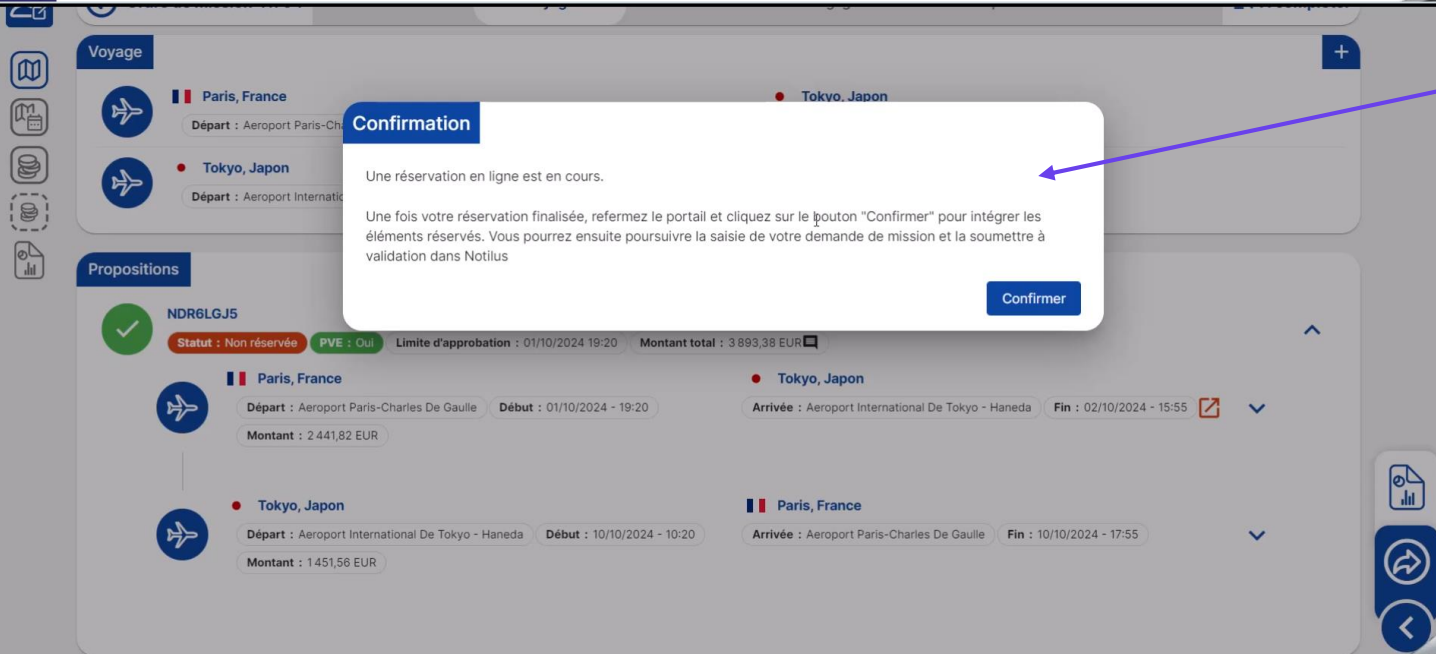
Voyage

+

Paris, France

Départ : Aeroport Paris-Ch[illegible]

Tokyo, Japon

Tokyo, Japon

Départ : Aeroport Internati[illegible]

Confirmation

Une réservation en ligne est en cours.

Une fois votre réservation finalisée, refermez le portail et cliquez sur le bouton "Confirmer" pour intégrer les éléments réservés. Vous pourrez ensuite poursuivre la saisie de votre demande de mission et la soumettre à validation dans Notilus

Confirmer

Propositions

NDR6LGJ5

Statut : Non réservée | PVE : Oui | Limite d'approbation : 01/10/2024 19:20 | Montant total : 3 893,38 EUR

Paris, France

Départ : Aeroport Paris-Charles De Gaulle | Début : 01/10/2024 - 19:20

Montant : 2 441,82 EUR

Tokyo, Japon

Arrivée : Aeroport International De Tokyo - Haneda | Fin : 02/10/2024 - 15:55

Tokyo, Japon

Départ : Aeroport International De Tokyo - Haneda | Début : 10/10/2024 - 10:20

Montant : 1 451,56 EUR

Paris, France

Arrivée : Aeroport Paris-Charles De Gaulle | Fin : 10/10/2024 - 17:55